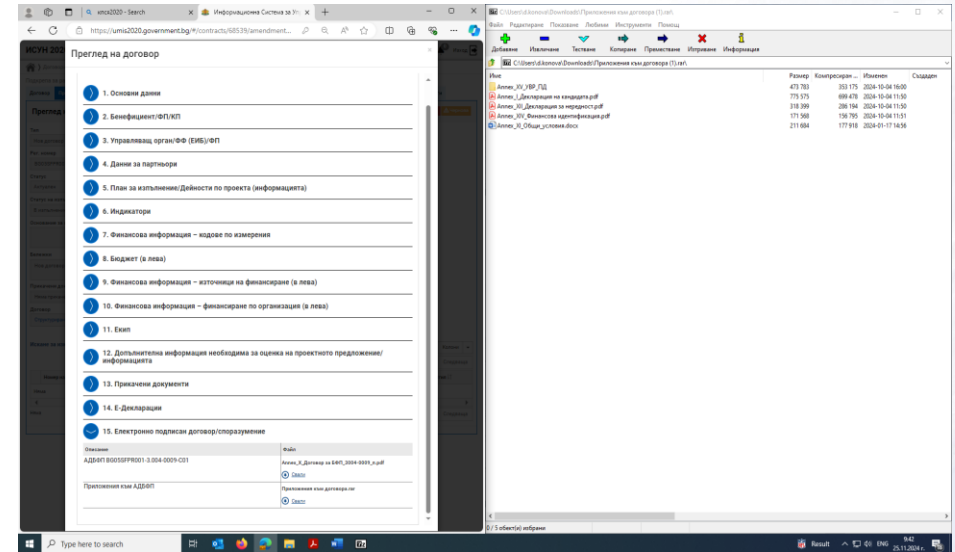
umis2020 - Search
Информационна Система за Уп
https://umis2020.government.bg/#/contracts/68539/amendment...
ИСУН 2020
Преглед на договор
1. Основни данни
2. Бенефициент/ФП/КП
3. Управляващ орган/ФФ (ЕИБ)/ФП
4. Данни за партньори
5. План за изпълнение/Дейности по проекта (информацията)
6. Индикатори
7. Финансова информация – кодове по измерения
8. Бюджет (в лева)
9. Финансова информация – източници на финансиране (в лева)
10. Финансова информация – финансиране по организация (в лева)
11. Екип
12. Допълнителна информация необходима за оценка на проектното предложение/информацията
13. Прикачени документи
14. Е-Декларации
15. Електронно подписан договор/споразумение

| Описание | Файл |
|---|---|
| АДБФП BG05SFPR001-3.004-0009-C01 | Annex_II_Договор за БФП_3004-0009_e.pdf Свали |
| Приложения към АДБФП | Приложения към договора.rar Свали |

C:\Users\d.konova\Downloads\Приложения към договора (1).rar\
Файл Редактиране Показване Любими Инструменти Помощ
Добавяне Извличане Тестване Копиране Преместване Изтриване Информация
C:\Users\d.konova\Downloads\Приложения към договора (1).rar\

| Име | Размер | Компресиран ... | Изменен | Създаден |
|---|---|---|---|---|
| Annex_XV_УВР_ПД | 473 783 | 353 175 | 2024-10-04 16:00 | |
| Annex_I_Декларация на кандидата.pdf | 775 575 | 699 478 | 2024-10-04 11:50 | |
| Annex_XII_Декларация за нередност.pdf | 318 399 | 286 194 | 2024-10-04 11:50 | |
| Annex_XIV_Финансова идентификация.pdf | 171 560 | 156 795 | 2024-10-04 11:51 | |
| Annex_XI_Общи_условия.docx | 211 604 | 177 918 | 2024-01-17 14:56 | |

0 / 5 обект(и) избрани

Type here to search
Result ENG 9:42 25.11.2024 г.